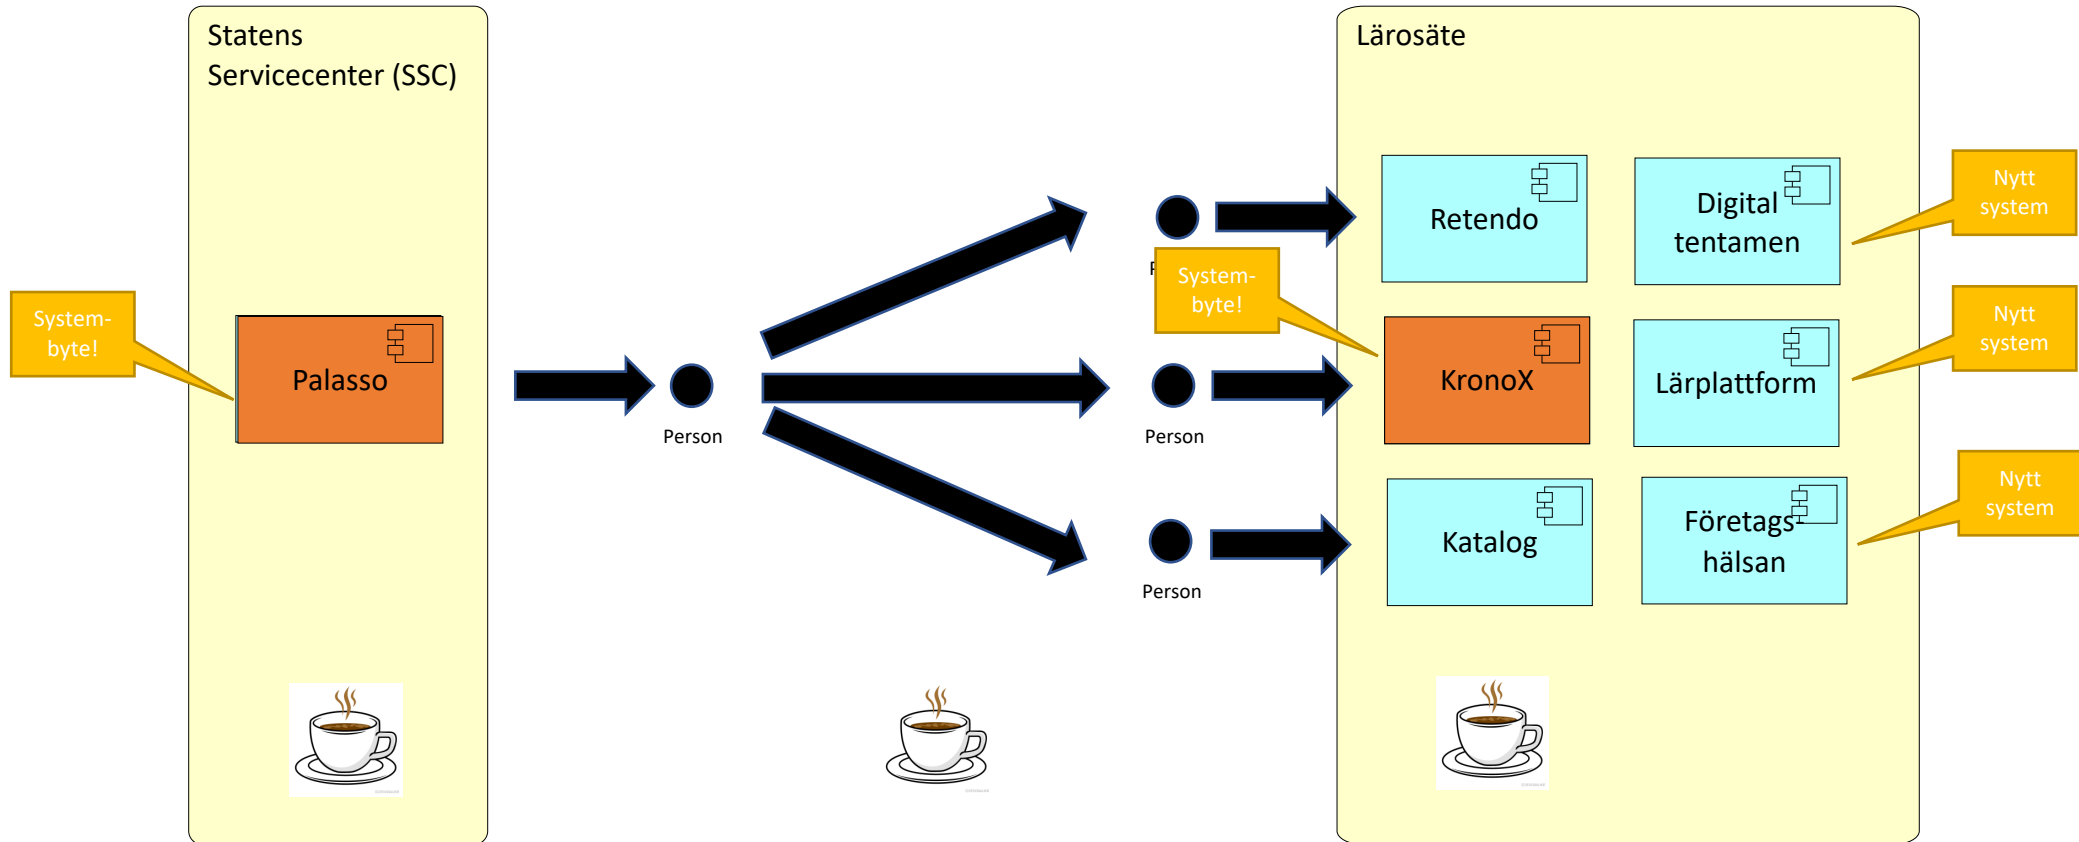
Statens Servicecenter (SSC)

System-byte!

Palasso

Person

Person

Person

System-byte!

Lärosäte

Retendo

Digital tentamen

Nytt system

KronoX

Lärplattform

Nytt system

Katalog

Företagshälsan

Nytt system